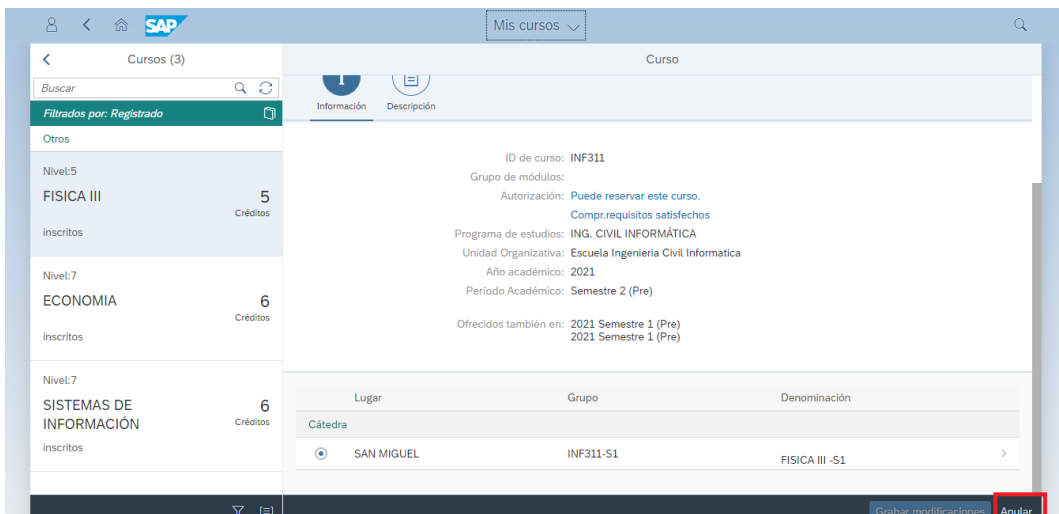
SAP

Mis cursos

Cursos (3)

Buscar

Filtrados por: Registrado

Otros

Nivel:5
FISICA III
5
Créditos
inscritos

Nivel:7
ECONOMIA
6
Créditos
inscritos

Nivel:7
SISTEMAS DE INFORMACIÓN
6
Créditos
inscritos

Curso

Información
Descripción

ID de curso: INF311
Grupo de módulos:
Autorización: Puede reservar este curso.
Compr.requisitos satisfechos
Programa de estudios: ING. CIVIL INFORMÁTICA
Unidad Organizativa: Escuela Ingenieria Civil Informatica
Año académico: 2021
Período Académico: Semestre 2 (Pre)

Ofrecidos también en: 2021 Semestre 1 (Pre)
2021 Semestre 1 (Pre)

| | Lugar | Grupo | Denominación |
|---|---|---|---|
| Cátedra | | | |
| | SAN MIGUEL | INF311-S1 | FISICA III -S1 |

Grabar modificaciones
Anular